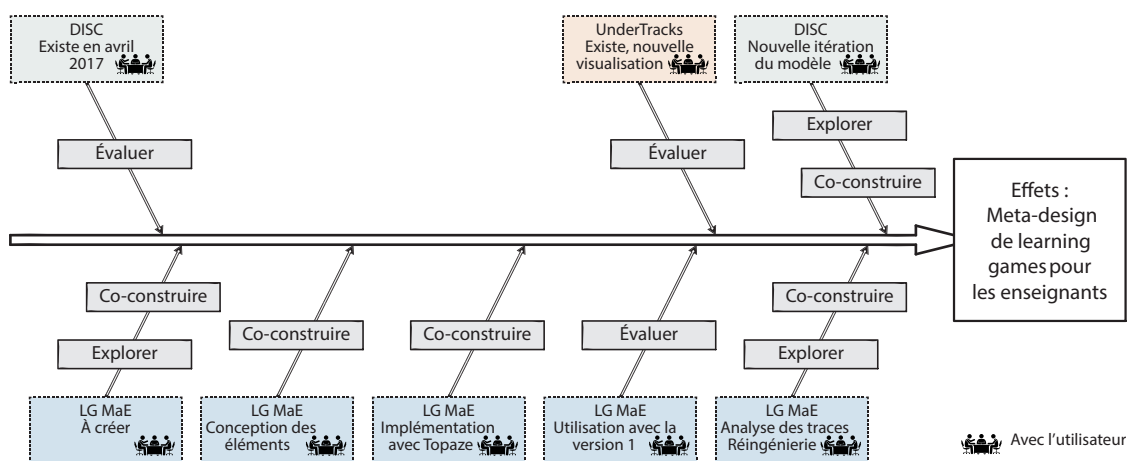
DISC
Existe en avril 2017

UnderTracks
Existe, nouvelle visualisation

DISC
Nouvelle itération du modèle

Évaluer

Évaluer

Explorer

Co-construire

Effets : Meta-design de learning games pour les enseignants

Co-construire

Explorer

Co-construire

Co-construire

Évaluer

Co-construire

Explorer

LG MaE
À créer

LG MaE
Conception des éléments

LG MaE
Implémentation avec Topaze

LG MaE
Utilisation avec la version 1

LG MaE
Analyse des traces Réingénierie

Avec l'utilisateur